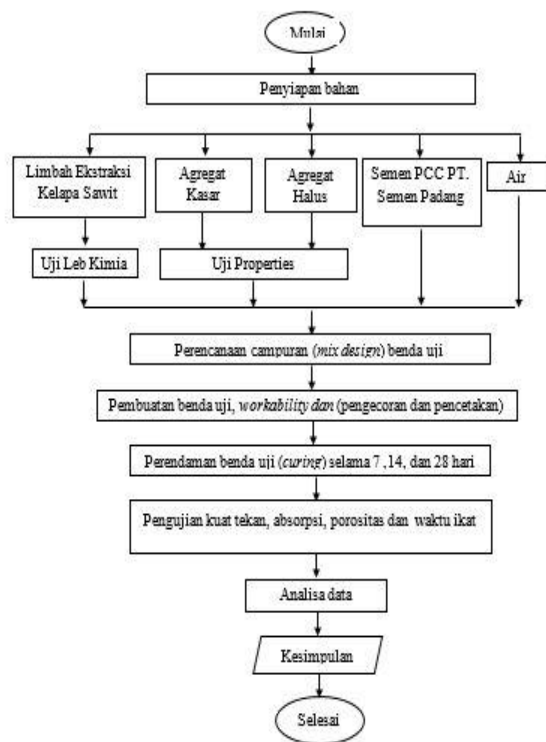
Mulai

Penyiapan bahan

Limbah Ekstraksi Kelapa Sawit

Agregat Kasar

Agregat Halus

Semen PCC PT. Semen Padang

Air

Uji Leb Kimia

Uji Properties

Perencanaan campuran (*mix design*) benda uji

Pembuatan benda uji, *workability dan* (pengecoran dan pencetakan)

Perendaman benda uji (*curing*) selama 7 ,14, dan 28 hari

Pengujian kuat tekan, absorpsi, porositas dan waktu ikat

Analisa data

Kesimpulan

Selesai